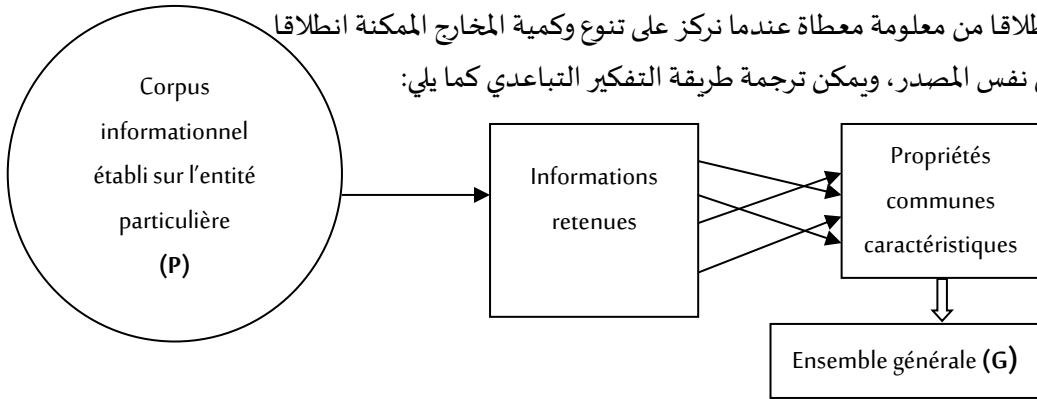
طلاقا من معلومة معطاة عندما نركز على تنوع وكمية المخارج الممكنة انطلاقا
نفس المصدر، ويمكن ترجمة طريقة التفكير التباعدي كما يلي:

Corpus informationnel établi sur l'entité particulière (P)

Informations retenues

Propriétés communes caractéristiques

Ensemble générale (G)